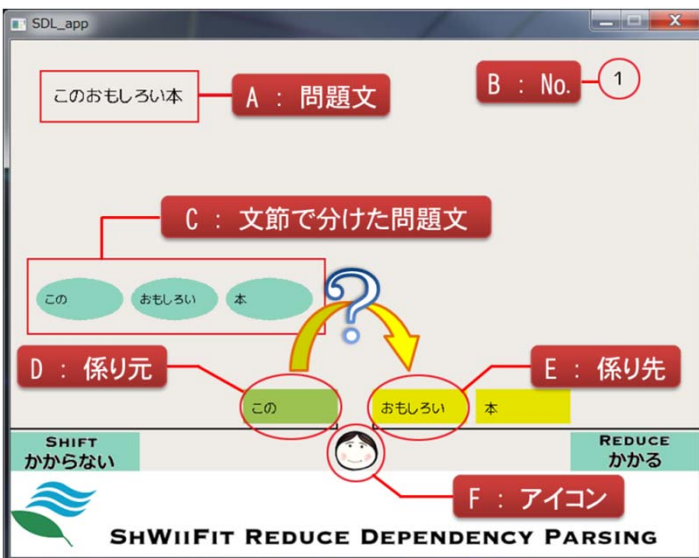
SDL_app

このおもしろい本

A : 問題文

B : No.

1

C : 文節で分けた問題文

この

おもしろい

本

?

D : 係り元

E : 係り先

この

おもしろい

本

SHIFT
かからない

REDUCE
かかる

F : アイコン

SHWIIFIT REDUCE DEPENDENCY PARSING